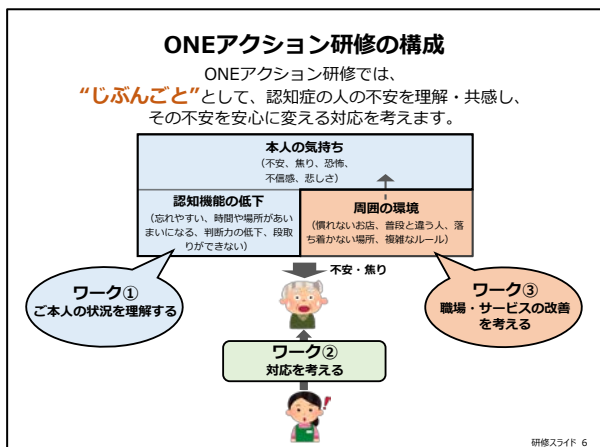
ONEアクション研修の構成

ONEアクション研修では、
“じぶんごと”として、認知症の人の不安を理解・共感し、
その不安を安心に変える対応を考えます。

本人の気持ち
（不安、焦り、恐怖、不信感、悲しさ）

認知機能の低下
（忘れやすい、時間や場所があいまいになる、判断力の低下、段取りができない）

周囲の環境
（慣れないお店、普段と違う人、落ち着かない場所、複雑なルール）

不安・焦り

ワーク①
ご本人の状況を理解する

ワーク③
職場・サービスの改善を考える

ワーク②
対応を考える

研修スライド 6